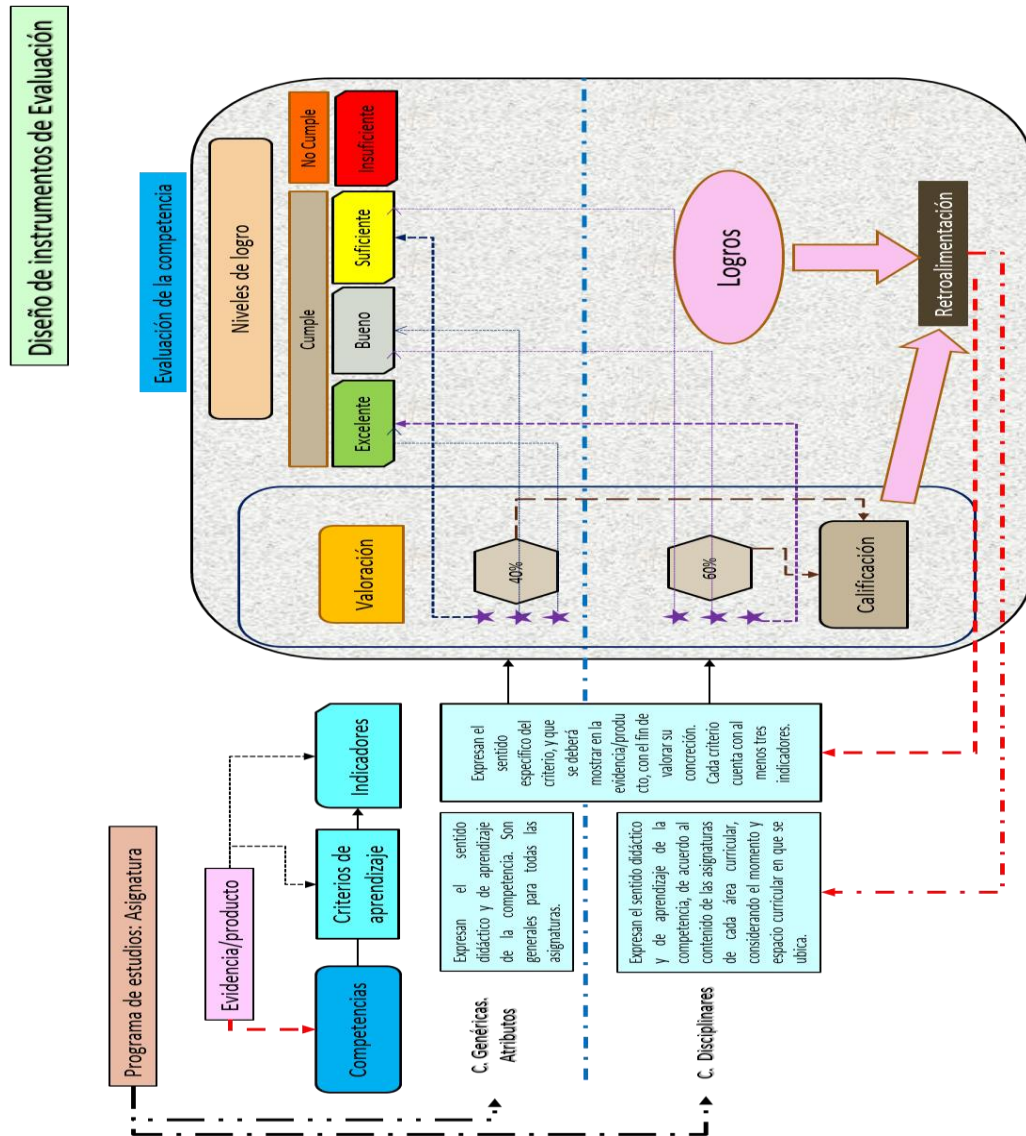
Diseño de instrumentos de Evaluación

Evaluación de la competencia

Niveles de logro

No Cumple

Insuficiente

Cumple

Suficiente

Bueno

Excelente

Logros

Retroalimentación

Valoración

40%

60%

Calificación

Programa de estudios: Asignatura

Evidencia/producto

Competencias

Criterios de aprendizaje

Indicadores

Expresan el sentido específico del criterio, y que se deberá mostrar en la evidencia/producto, con el fin de valorar su concreción. Cada criterio cuenta con al menos tres indicadores.

Expresan el sentido didáctico y de aprendizaje de la competencia. Son generales para todas las asignaturas.

Expresan el sentido didáctico y de aprendizaje de la competencia, de acuerdo al contenido de las asignaturas de cada área curricular, considerando el momento y espacio curricular en que se ubica.

C. Genéricas. Atributos

C. Disciplinares